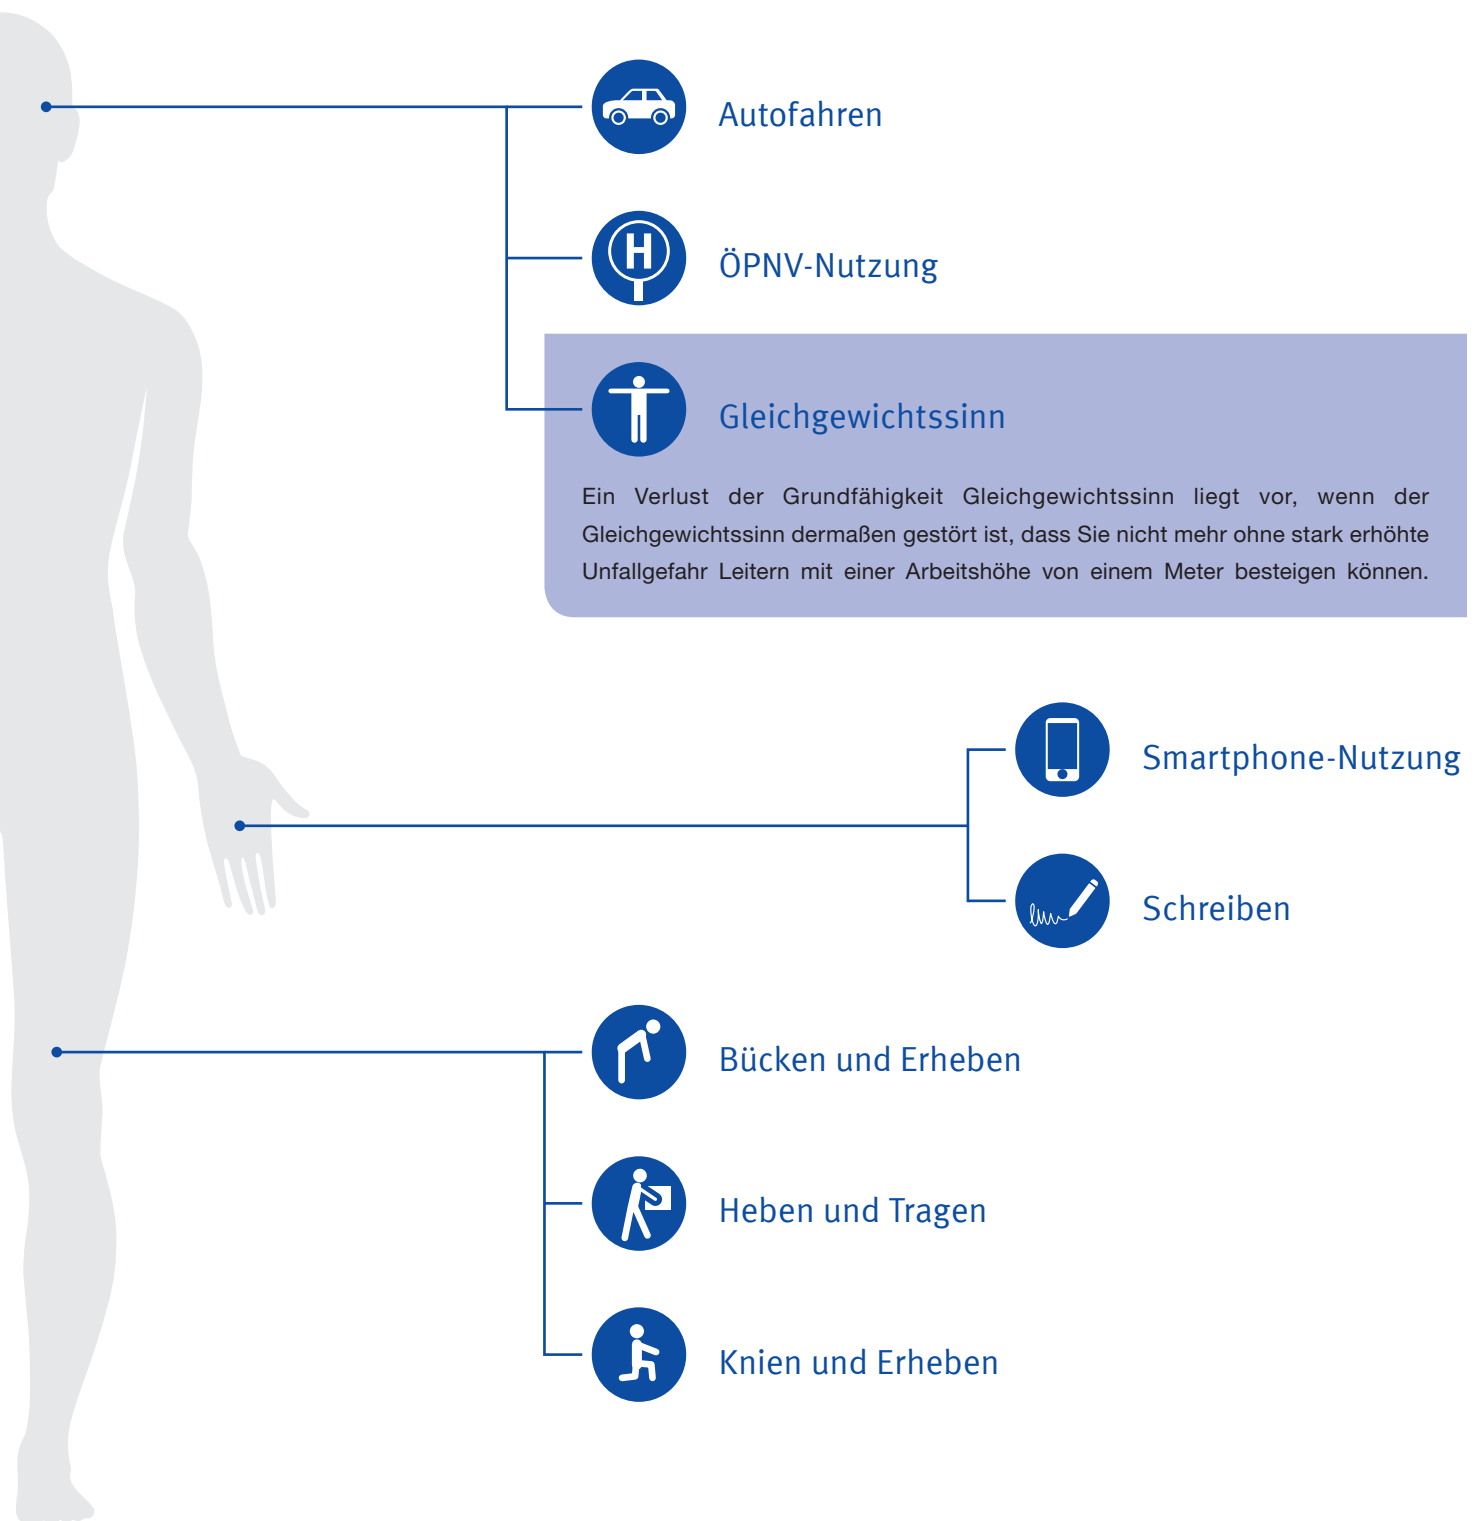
Autofahren

ÖPNV-Nutzung

Gleichgewichtssinn

Ein Verlust der Grundfähigkeit Gleichgewichtssinn liegt vor, wenn der Gleichgewichtssinn dermaßen gestört ist, dass Sie nicht mehr ohne stark erhöhte Unfallgefahr Leitern mit einer Arbeitshöhe von einem Meter besteigen können.

Smartphone-Nutzung

Schreiben

Bücken und Erheben

Heben und Tragen

Knien und Erheben